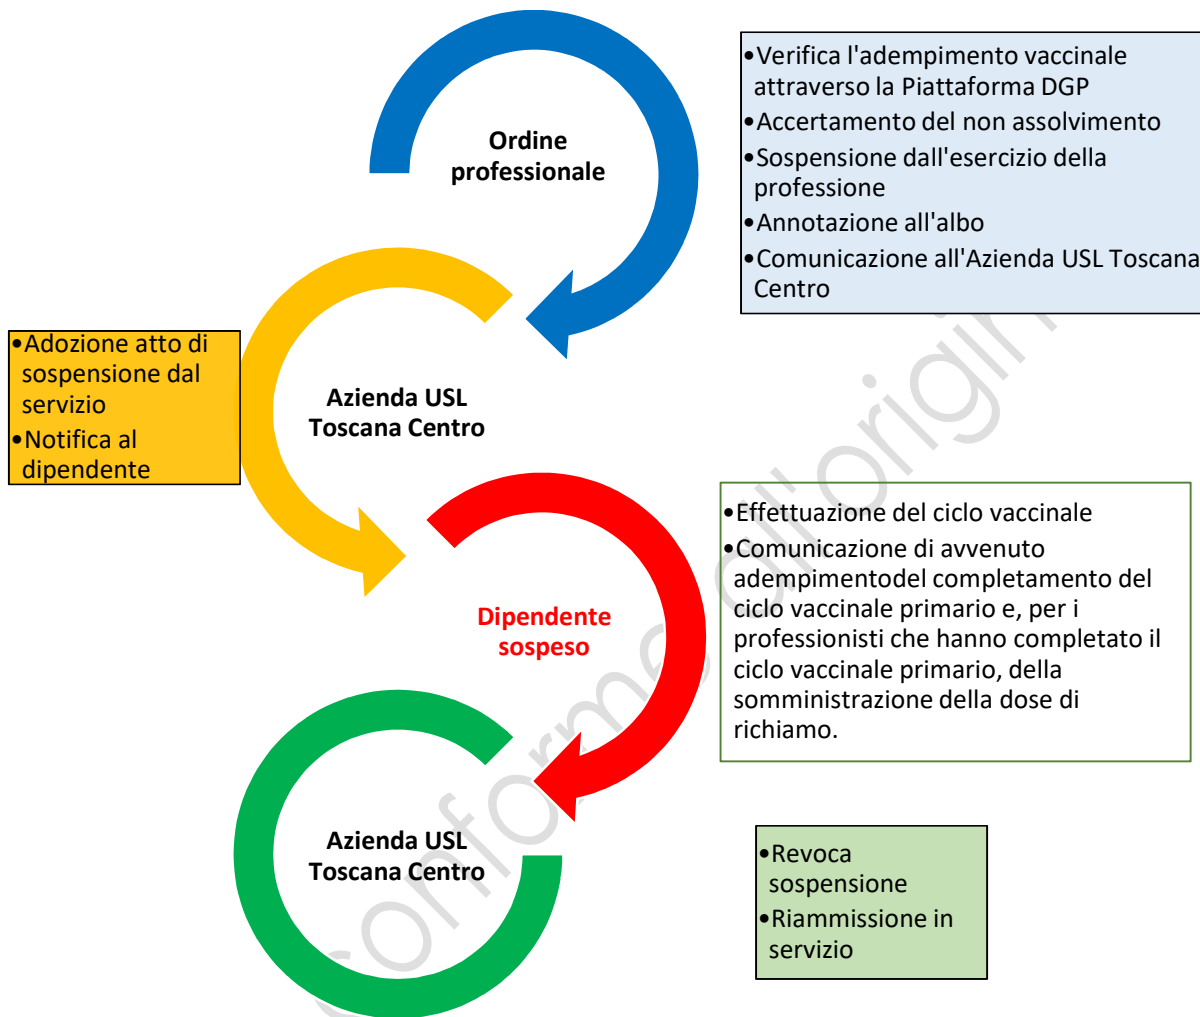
Ordine professionale

•Verifica l'adempimento vaccinale attraverso la Piattaforma DGP
•Accertamento del non assolvimento
•Sospensione dall'esercizio della professione
•Annotazione all'albo
•Comunicazione all'Azienda USL Toscana Centro

•Adozione atto di sospensione dal servizio
•Notifica al dipendente

Azienda USL Toscana Centro

Dipendente sospeso

•Effettuazione del ciclo vaccinale
•Comunicazione di avvenuto adempimentodel completamento del ciclo vaccinale primario e, per i professionisti che hanno completato il ciclo vaccinale primario, della somministrazione della dose di richiamo.

Azienda USL Toscana Centro

•Revoca sospensione
•Riammissione in servizio

Conforme all'origin